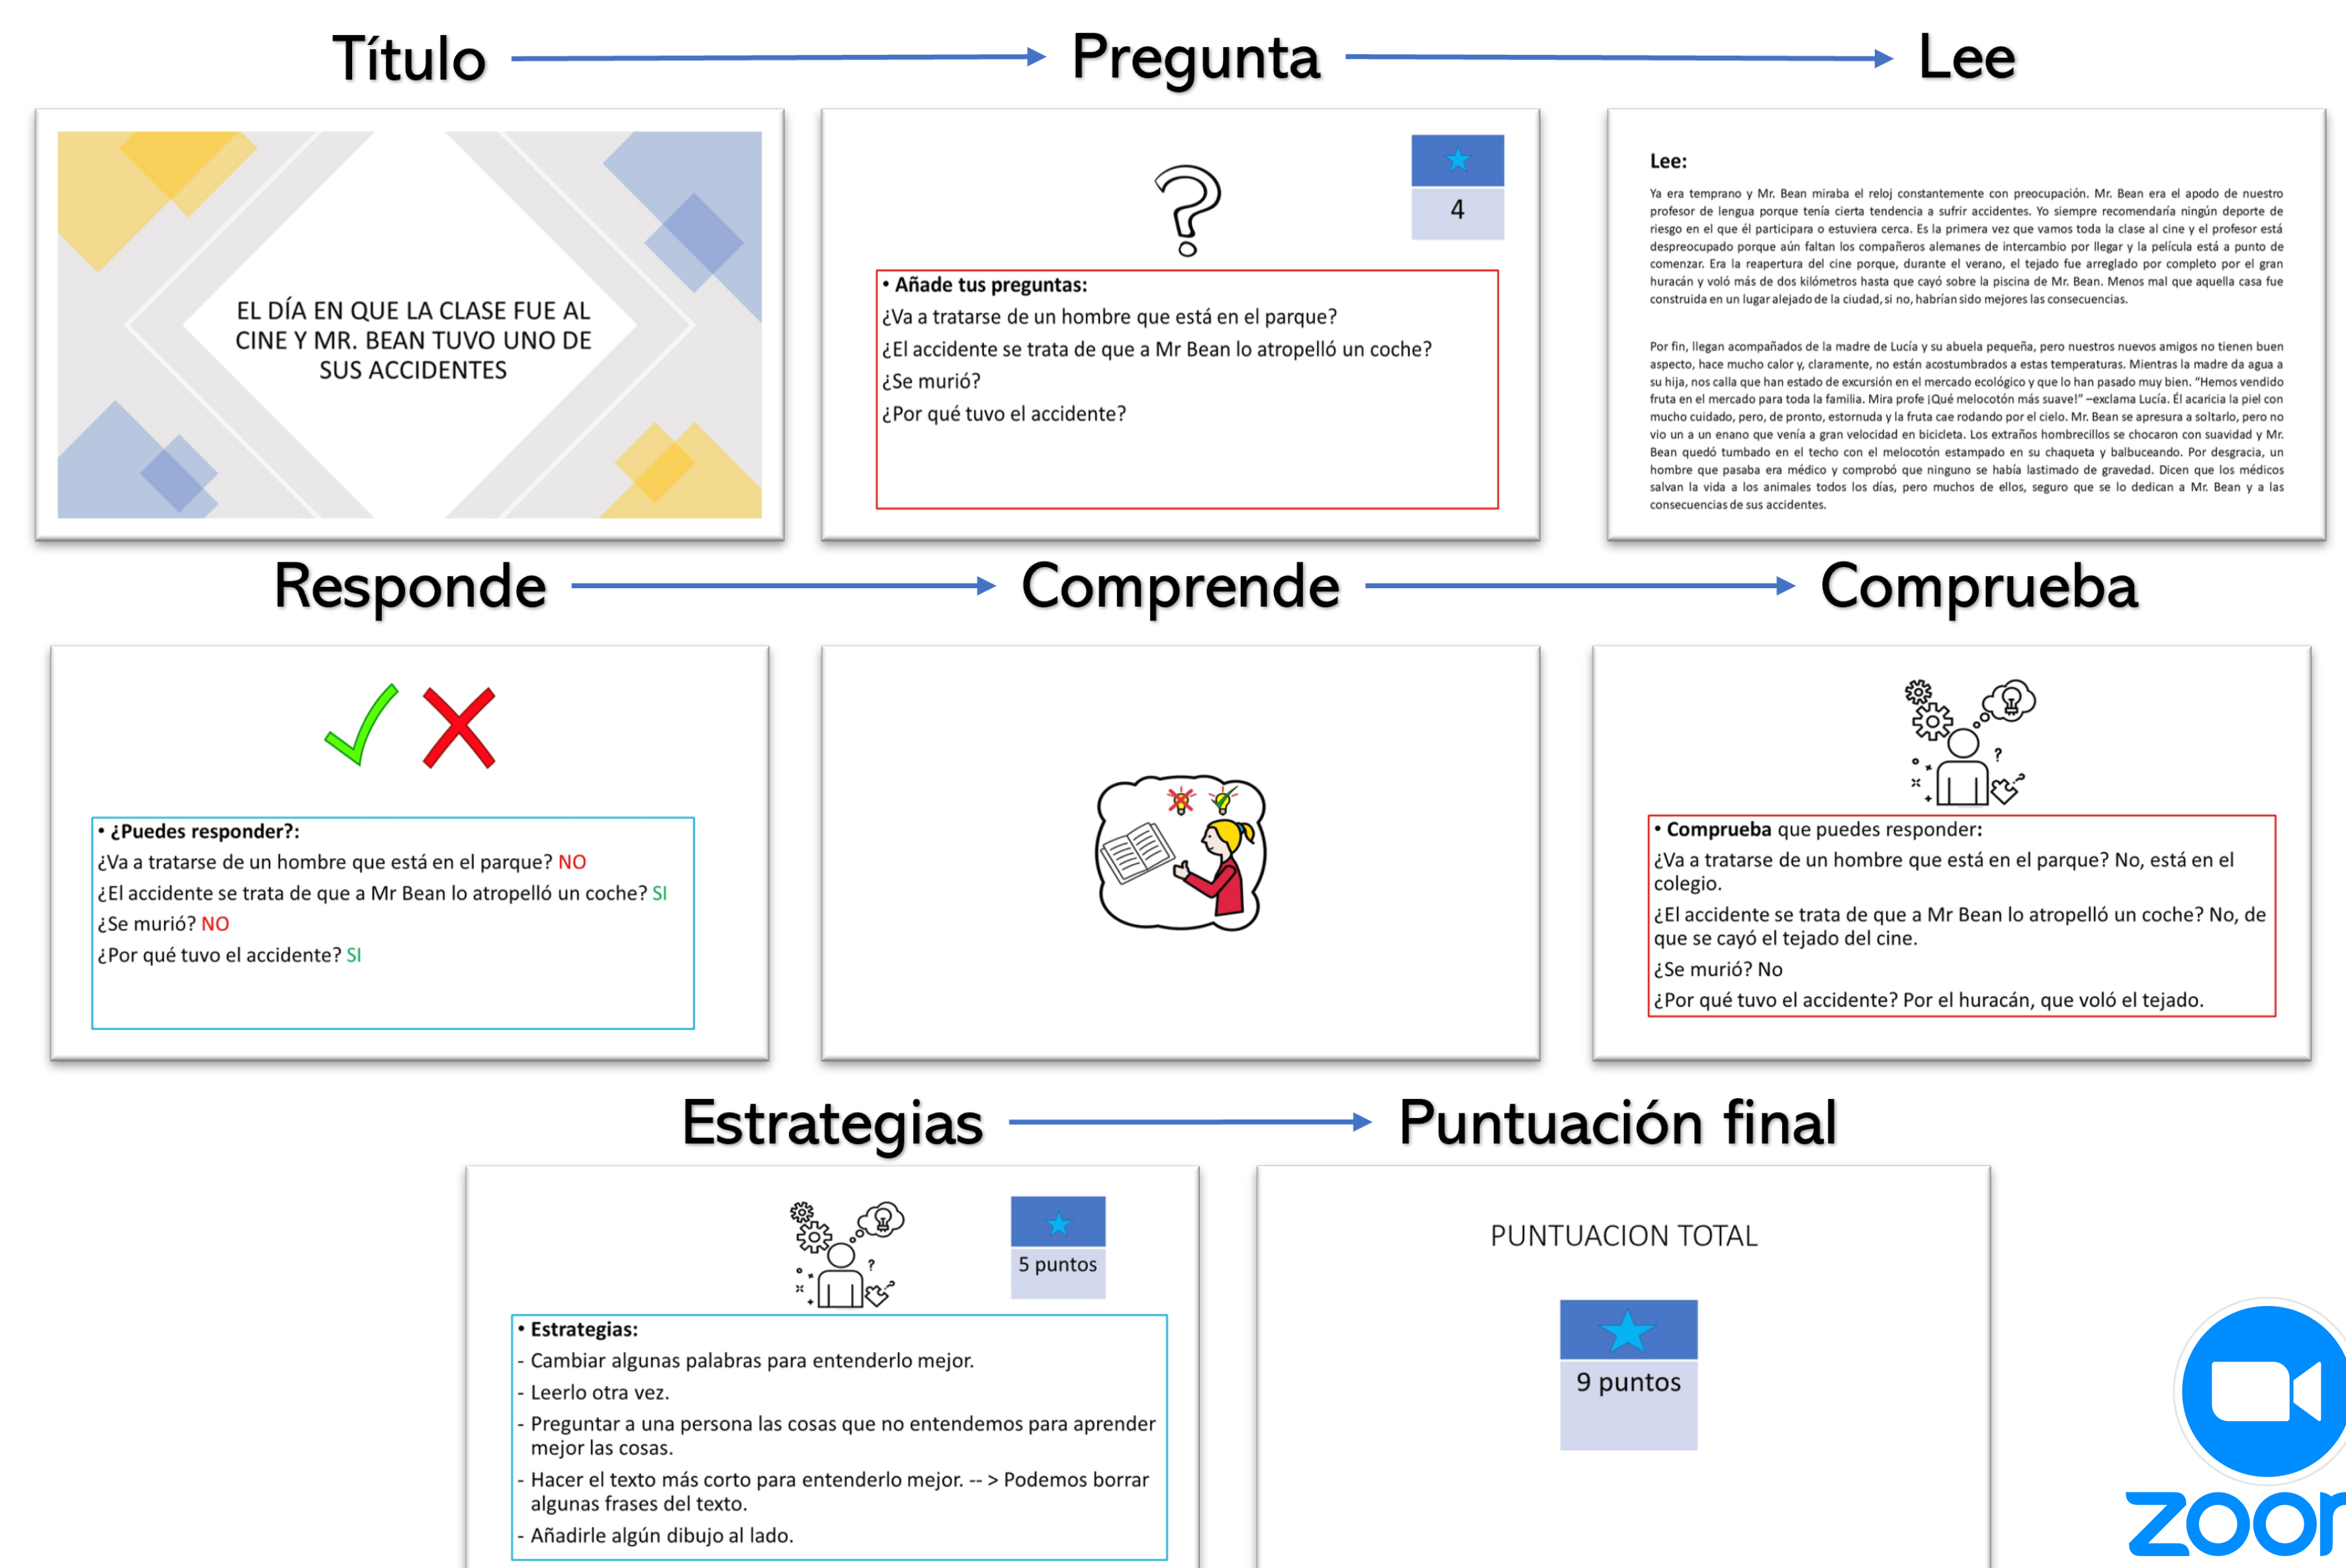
Título Pregunta Lee

EL DÍA EN QUE LA CLASE FUE AL CINE Y MR. BEAN TUVO UNO DE SUS ACCIDENTES

4

• Añade tus preguntas:
¿Va a tratarse de un hombre que está en el parque?
¿El accidente se trata de que a Mr Bean lo atropelló un coche?
¿Se murió?
¿Por qué tuvo el accidente?

Lee:

Ya era temprano y Mr. Bean miraba el reloj constantemente con preocupación. Mr. Bean era el apodo de nuestro profesor de lengua porque tenía cierta tendencia a sufrir accidentes. Yo siempre recomendaría ningún deporte de riesgo en el que él participara o estuviera cerca. Es la primera vez que vamos toda la clase al cine y el profesor está despreocupado porque aún faltan los compañeros alemanes de intercambio por llegar y la película está a punto de comenzar. Era la reapertura del cine porque, durante el verano, el tejado fue arreglado por completo por el gran huracán y voló más de dos kilómetros hasta que cayó sobre la piscina de Mr. Bean. Menos mal que aquella casa fue construida en un lugar alejado de la ciudad, si no, habrían sido mejores las consecuencias.

Por fin, llegan acompañados de la madre de Lucía y su abuela pequeña, pero nuestros nuevos amigos no tienen buen aspecto, hace mucho calor y, claramente, no están acostumbrados a estas temperaturas. Mientras la madre da agua a su hija, nos calla que han estado de excursión en el mercado ecológico y que lo han pasado muy bien. "Hemos vendido fruta en el mercado para toda la familia. Mira profe ¡Qué melocotón más suave!" –exclama Lucía. Él acaricia la piel con mucho cuidado, pero, de pronto, estornuda y la fruta cae rodando por el cielo. Mr. Bean se apresura a soltarlo, pero no vio un a un enano que venía a gran velocidad en bicicleta. Los extraños hombrecillos se chocaron con suavidad y Mr. Bean quedó tumbado en el techo con el melocotón estampado en su chaqueta y balbuceando. Por desgracia, un hombre que pasaba era médico y comprobó que ninguno se había lastimado de gravedad. Dicen que los médicos salvan la vida a los animales todos los días, pero muchos de ellos, seguro que se lo dedican a Mr. Bean y a las consecuencias de sus accidentes.

Responde Comprende Comprueba

• ¿Puedes responder?:
¿Va a tratarse de un hombre que está en el parque? NO
¿El accidente se trata de que a Mr Bean lo atropelló un coche? SI
¿Se murió? NO
¿Por qué tuvo el accidente? SI

• Comprueba que puedes responder:
¿Va a tratarse de un hombre que está en el parque? No, está en el colegio.
¿El accidente se trata de que a Mr Bean lo atropelló un coche? No, de que se cayó el tejado del cine.
¿Se murió? No
¿Por qué tuvo el accidente? Por el huracán, que voló el tejado.

Estrategias Puntuación final

5 puntos

• Estrategias:
- Cambiar algunas palabras para entenderlo mejor.
- Leerlo otra vez.
- Preguntar a una persona las cosas que no entendemos para aprender mejor las cosas.
- Hacer el texto más corto para entenderlo mejor. -- > Podemos borrar algunas frases del texto.
- Añadirle algún dibujo al lado.

PUNTUACION TOTAL

9 puntos

zoo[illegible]